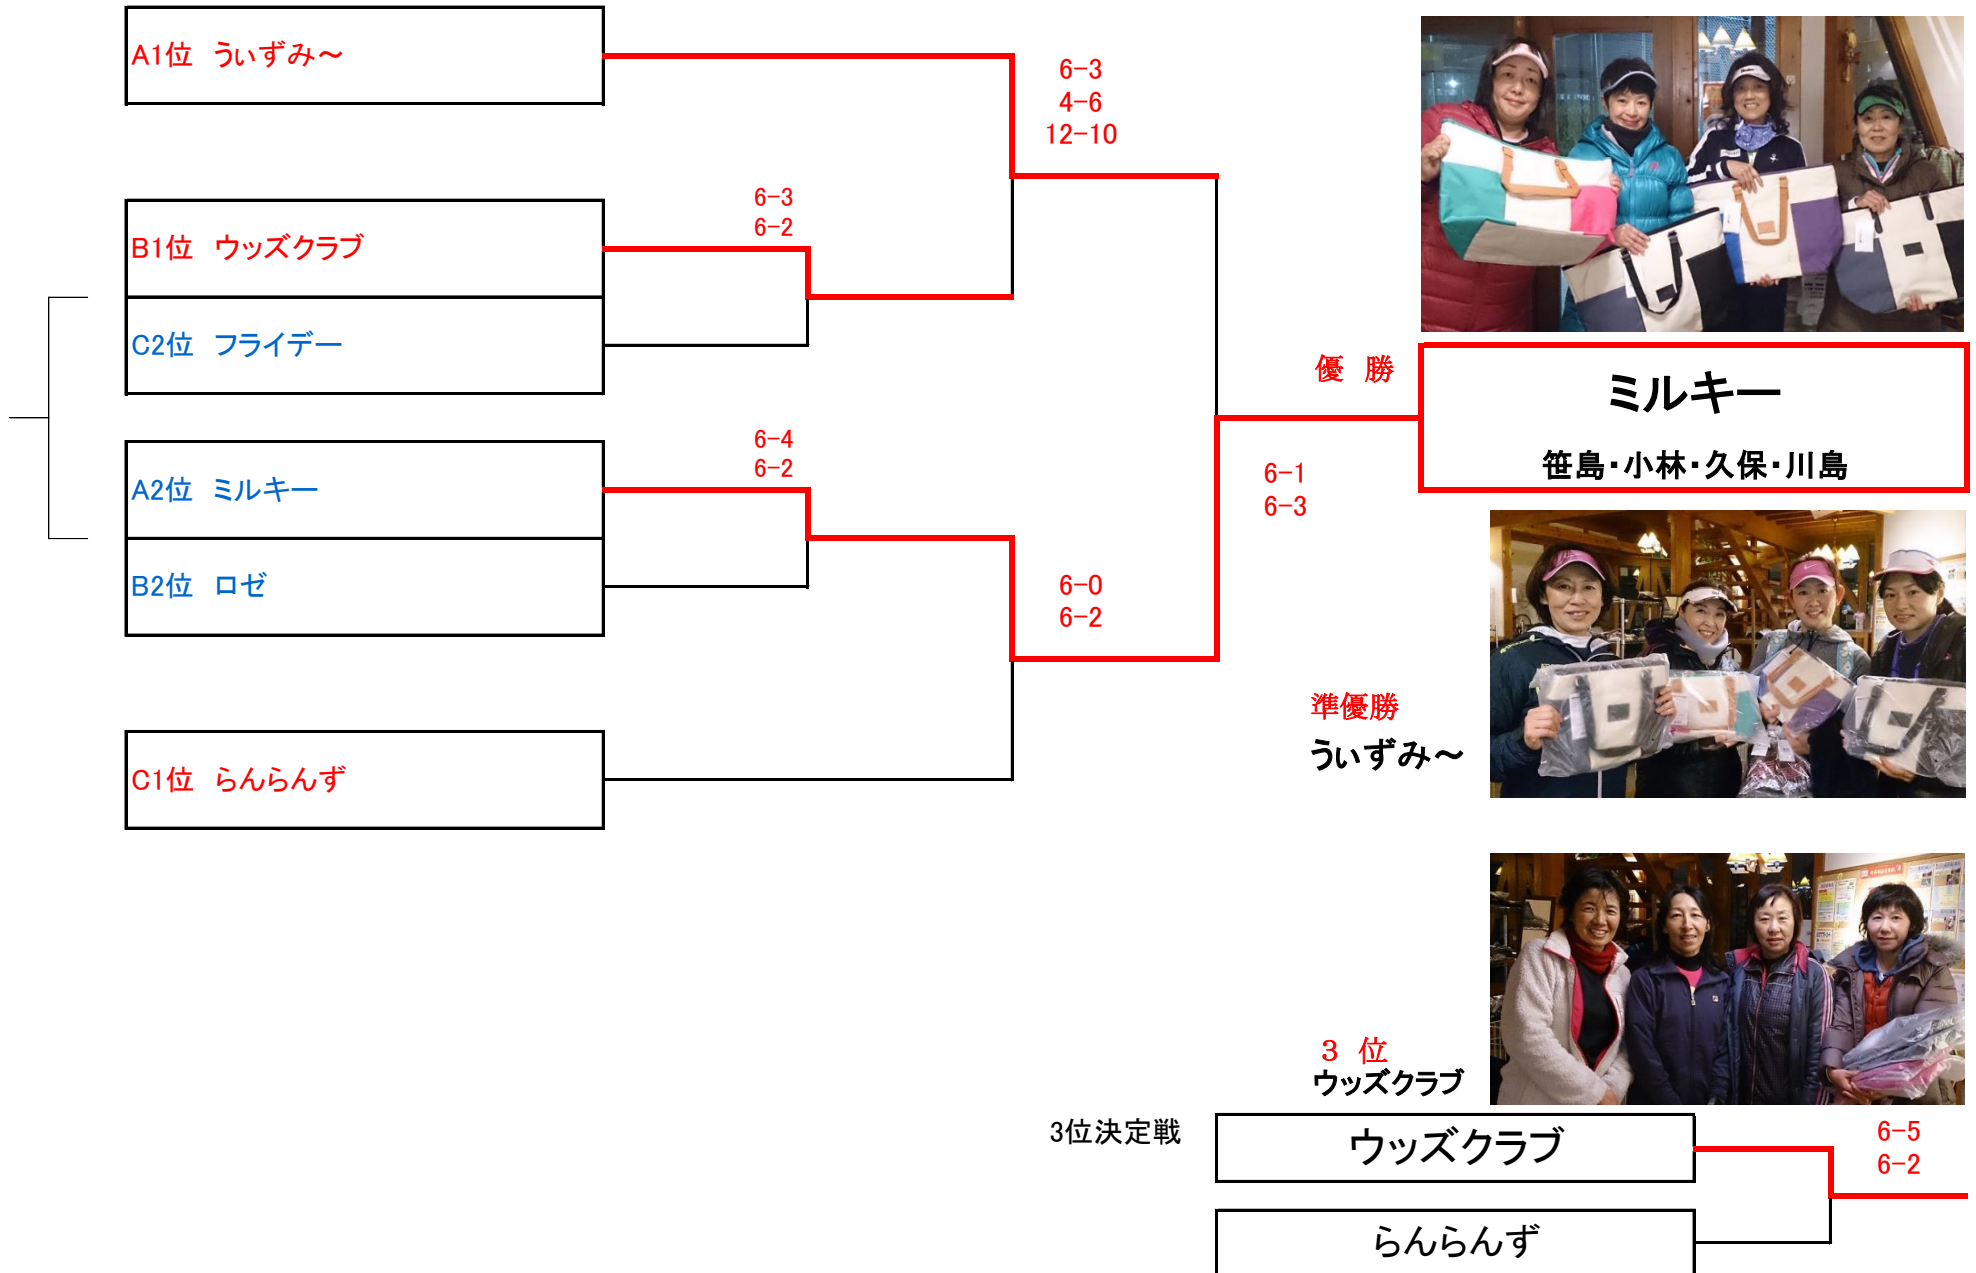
A1位　う�いずみ～

6-3
4-6
12-10

B1位　ウッズクラブ

6-3
6-2

C2位　フライデー

優　勝

ミルキー

笹島・小林・久保・川島

A2位　ミルキー

6-4
6-2

6-1
6-3

B2位　ロゼ

6-0
6-2

準優勝
うぃずみ～

C1位　らんらんず

3　位
ウッズクラブ

3位決定戦

ウッズクラブ

6-5
6-2

らんらんず